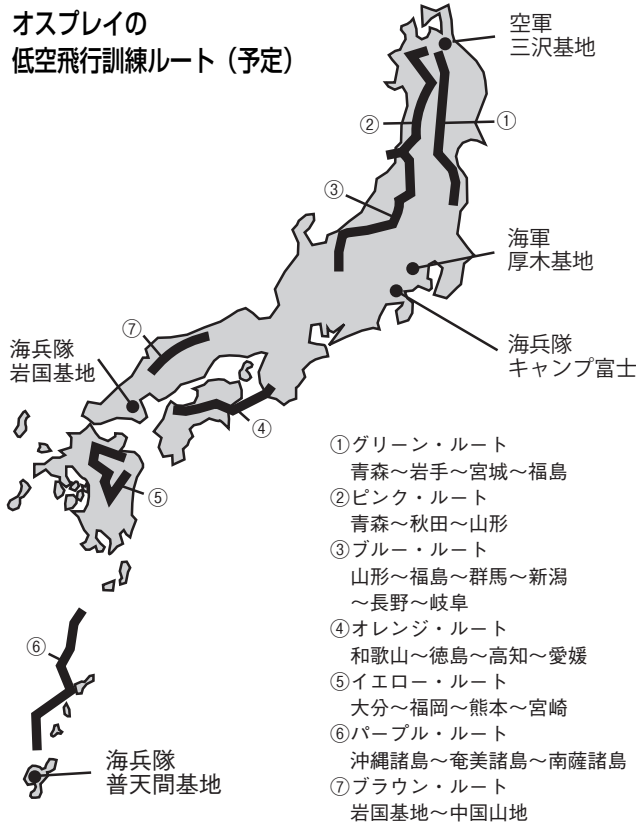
オスプレイの
低空飛行訓練ルート（予定）

空軍
三沢基地

②
①

③

海軍
厚木基地

海兵隊
キャンプ富士

⑦

海兵隊
岩国基地

④

⑤

⑥

海兵隊
普天間基地

①グリーン・ルート
青森～岩手～宮城～福島
②ピンク・ルート
青森～秋田～山形
③ブルー・ルート
山形～福島～群馬～新潟～長野～岐阜
④オレンジ・ルート
和歌山～徳島～高知～愛媛
⑤イエロー・ルート
大分～福岡～熊本～宮崎
⑥パープル・ルート
沖縄諸島～奄美諸島～南薩諸島
⑦ブラウン・ルート
岩国基地～中国山地